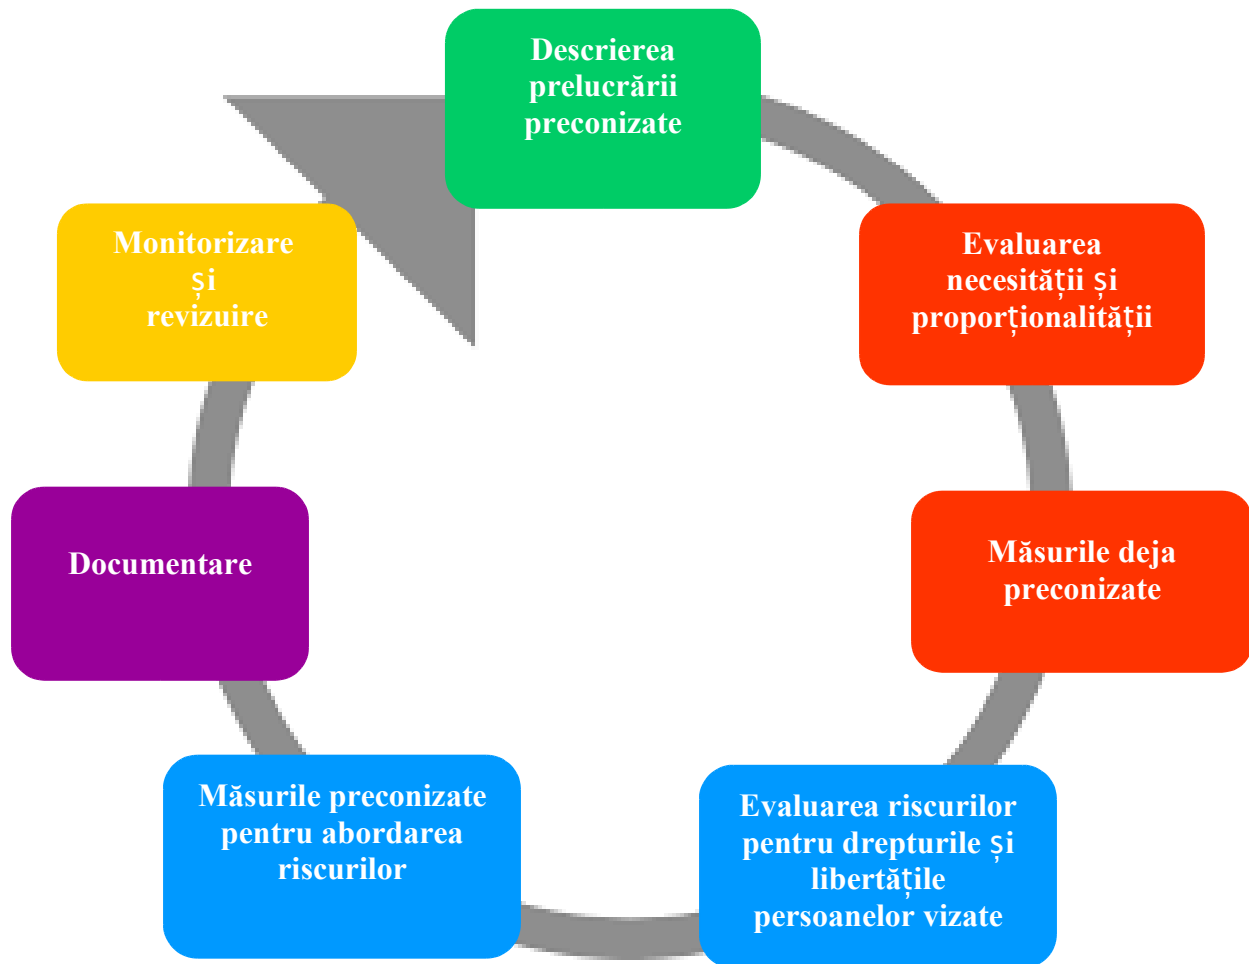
Descrierea prelucrării preconizate

Evaluarea necesității și proporționalității

Măsurile deja preconizate

Evaluarea riscurilor pentru drepturile și libertățile persoanelor vizate

Măsurile preconizate pentru abordarea riscurilor

Documentare

Monitorizare și revizuire